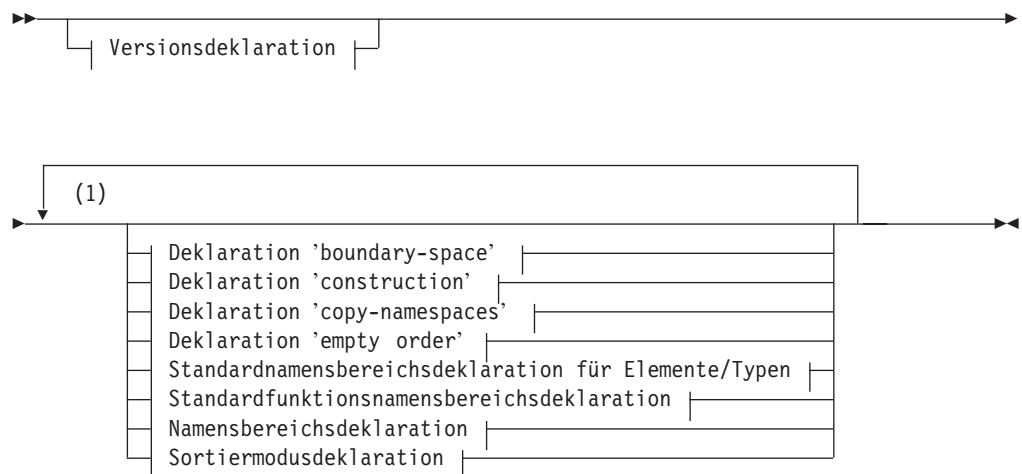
Versionsdeklaration

(1)

Deklaration 'boundary-space'
Deklaration 'construction'
Deklaration 'copy-namespaces'
Deklaration 'empty order'
Standardnamensbereichsdeklaration für Elemente/Typen
Standardfunktionsnamensbereichsdeklaration
Namensbereichsdeklaration
Sortiermodusdeklaration